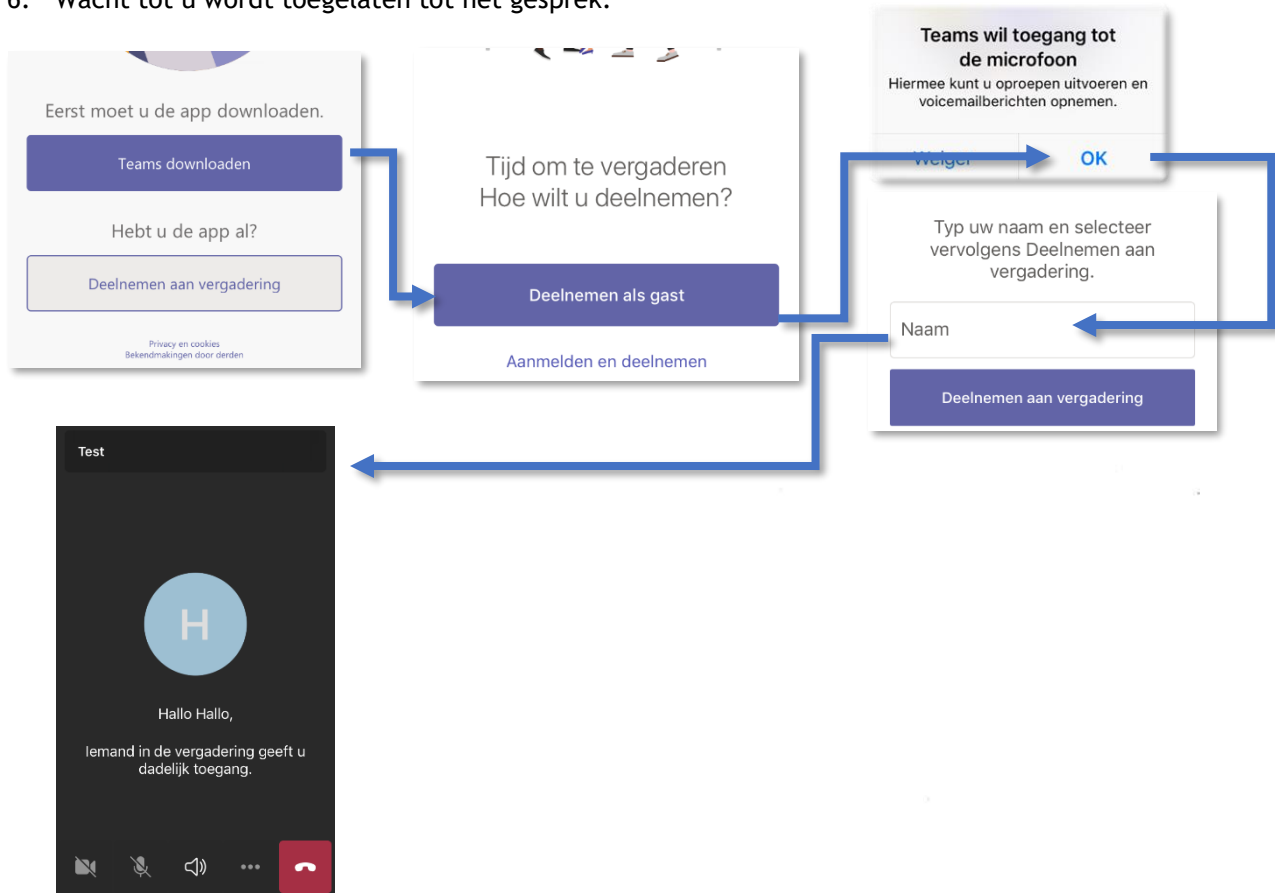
6. Wacht tot u wordt toegelaten tot het gesprek.

Eerst moet u de app downloaden.

Teams downloaden

Hebt u de app al?

Deelnemen aan vergadering

Privacy en cookies
Bekendmakingen door derden

Tijd om te vergaderen
Hoe wilt u deelnemen?

Deelnemen als gast

Aanmelden en deelnemen

Teams wil toegang tot de microfoon

Hiermee kunt u oproepen uitvoeren en voicemailberichten opnemen.

Weiger

OK

Typ uw naam en selecteer vervolgens Deelnemen aan vergadering.

Naam

Deelnemen aan vergadering

Test

H

Hallo Hallo,

Iemand in de vergadering geeft u dadelijk toegang.